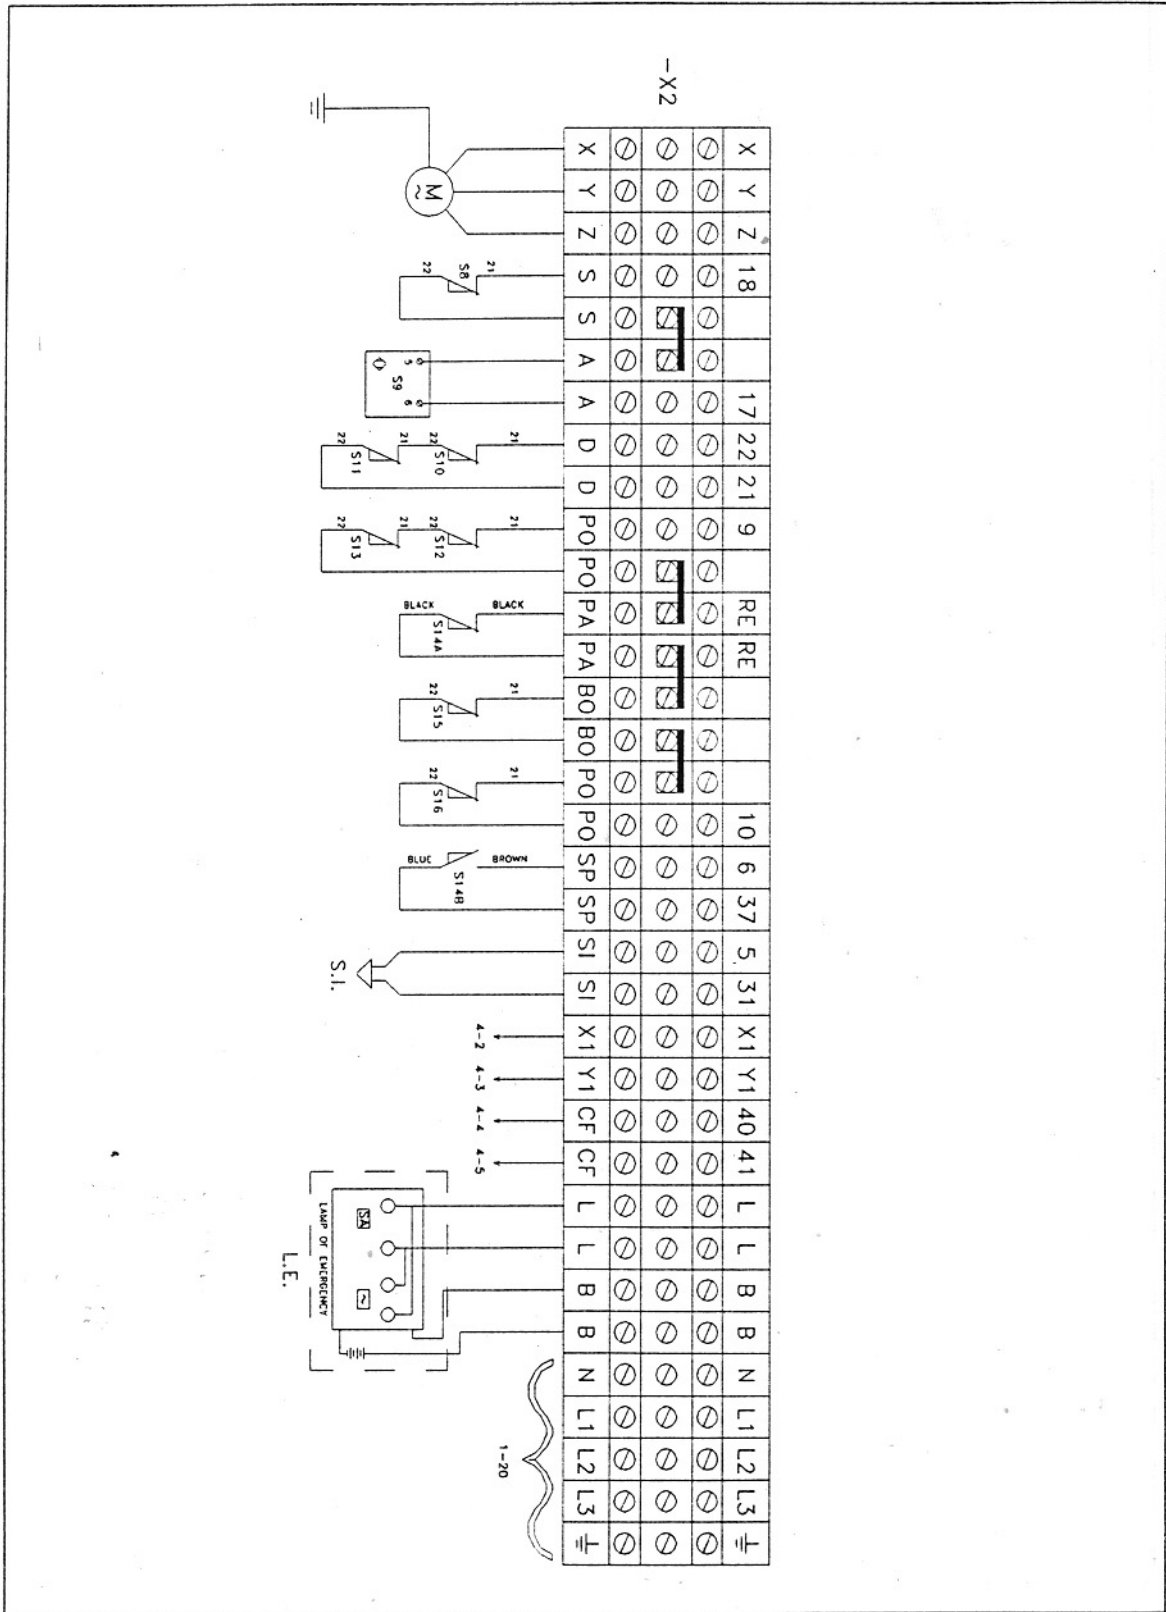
-X2

| X | X |
|---|---|
| Y | Y |
| Z | Z |
| S | 18 |
| S | |
| A | |
| A | 17 |
| D | 22 |
| D | 21 |
| PO | 9 |
| PO | |
| PA | RE |
| PA | RE |
| BO | |
| BO | |
| PO | |
| PO | 10 |
| SP | 6 |
| SP | 37 |
| SI | 5 |
| SI | 31 |
| X1 | X1 |
| Y1 | Y1 |
| CF | 40 |
| CF | 41 |
| L | L |
| L | L |
| B | B |
| B | B |
| N | N |
| L1 | L1 |
| L2 | L2 |
| L3 | L3 |
| $\equiv$ | $\equiv$ |

M ~

S8 21 22

S9 5 6

S10 21 22

S11 21 22

S12 21 22

S13 21 22

S14A BLACK BLACK

S15 21 22

S16 21 22

S14B BLUE BROWN

S.I.

4-2 4-3 4-4 4-5

LAMP OF EMERGENCY

SA ~

L.E.

1-20